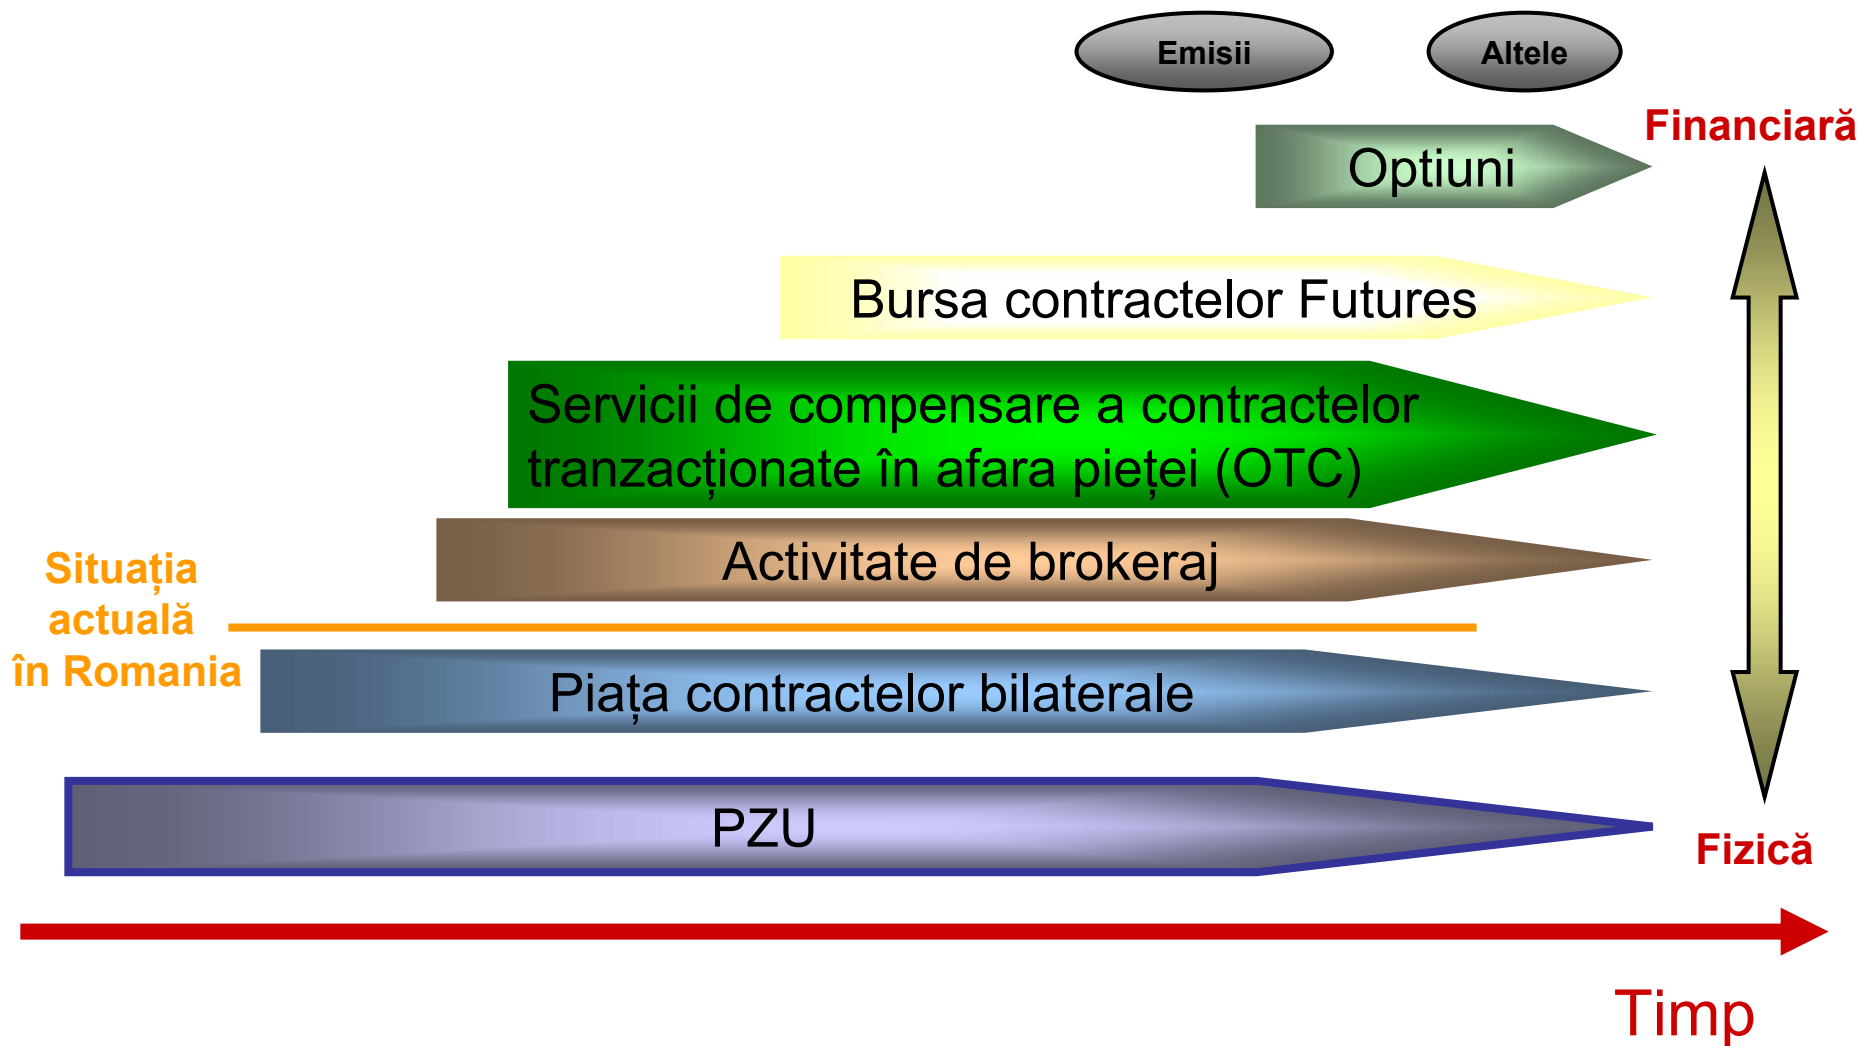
Emisii

Altele

Financiară

Optiuni

Bursa contractelor Futures

Servicii de compensare a contractelor tranzacționate în afara pieței (OTC)

Activitate de brokeraj

Situația actuală în Romania

Piața contractelor bilaterale

PZU

Fizică

Timp